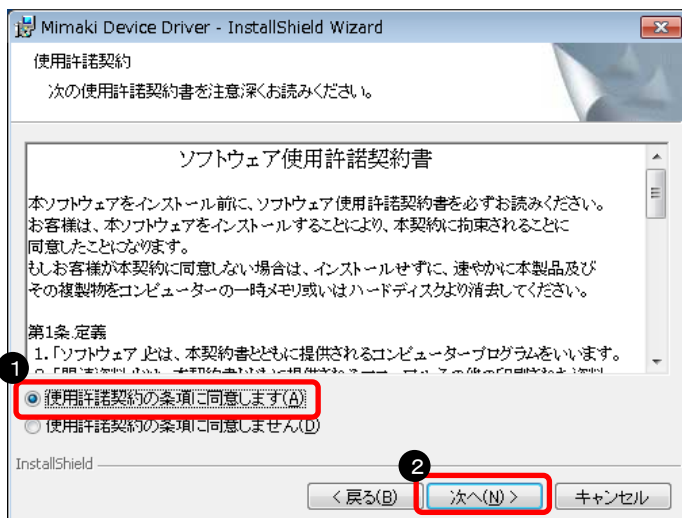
Mimaki Device Driver - InstallShield Wizard

使用許諾契約

次の使用許諾契約書を注意深くお読みください。

ソフトウェア使用許諾契約書

本ソフトウェアをインストール前に、ソフトウェア使用許諾契約書を必ずお読みください。お客様は、本ソフトウェアをインストールすることにより、本契約に拘束されることに同意したことになります。
もしお客様が本契約に同意しない場合は、インストールせずに、速やかに本製品及びその複製物をコンピューターの一時メモリ或いはハードディスクより消去してください。

第1条.定義
1.「ソフトウェア」とは、本契約書とともに提供されるコンピュータープログラムをいいます。
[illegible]

1

使用許諾契約の条項に同意します(A)

使用許諾契約の条項に同意しません(D)

InstallShield

2

< 戻る(B)

次へ(N) >

キャンセル